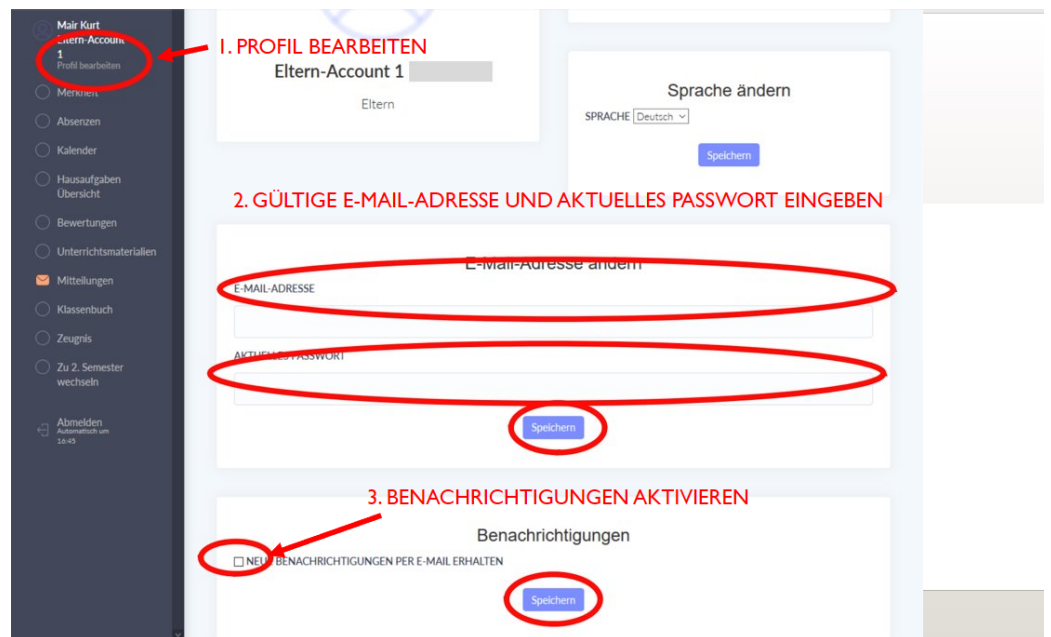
Mair Kurt
Eltern-Account 1
Profil bearbeiten

Merkheft
Absenzen
Kalender
Hausaufgaben Übersicht
Bewertungen
Unterrichtsmaterialien
Mitteilungen
Klassenbuch
Zeugnis
Zu 2. Semester wechseln

Abmelden
Automatisch um 16:45

1. PROFIL BEARBEITEN

Eltern-Account 1

Eltern

Sprache ändern

SPRACHE Deutsch

Speichern

2. GÜLTIGE E-MAIL-ADRESSE UND AKTUELLES PASSWORT EINGEBEN

E-Mail-Adresse ändern

E-MAIL-ADRESSE

AKTUELLES PASSWORT

Speichern

3. BENACHRICHTIGUNGEN AKTIVIEREN

Benachrichtigungen

NEUE BENACHRICHTIGUNGEN PER E-MAIL ERHALTEN

Speichern